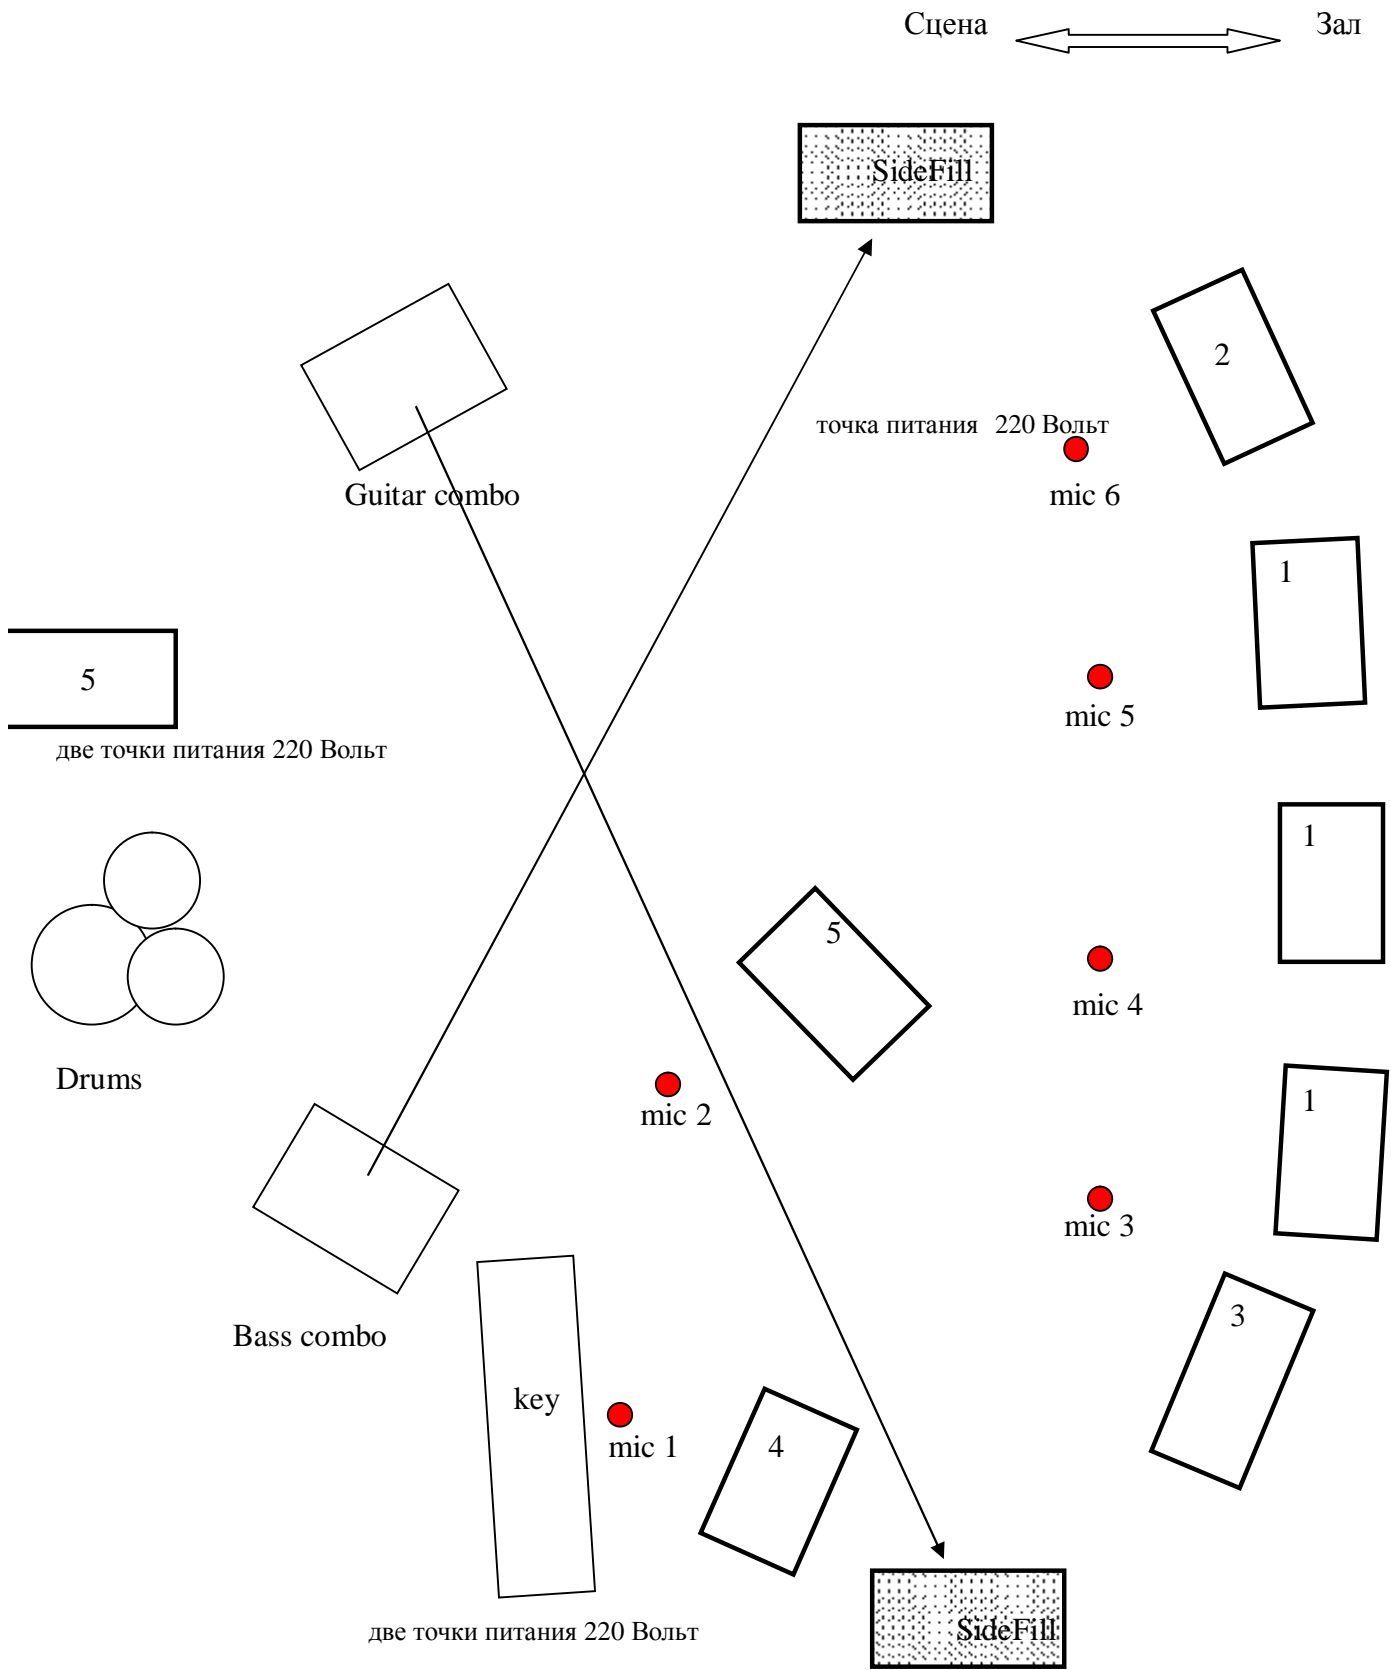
Сцена Зал

SideFill

2

точка питания 220 Вольт

Guitar combo

mic 6

1

5

mic 5

две точки питания 220 Вольт

1

5

mic 4

Drums

mic 2

1

mic 3

Bass combo

3

key

mic 1

4

две точки питания 220 Вольт

SideFill